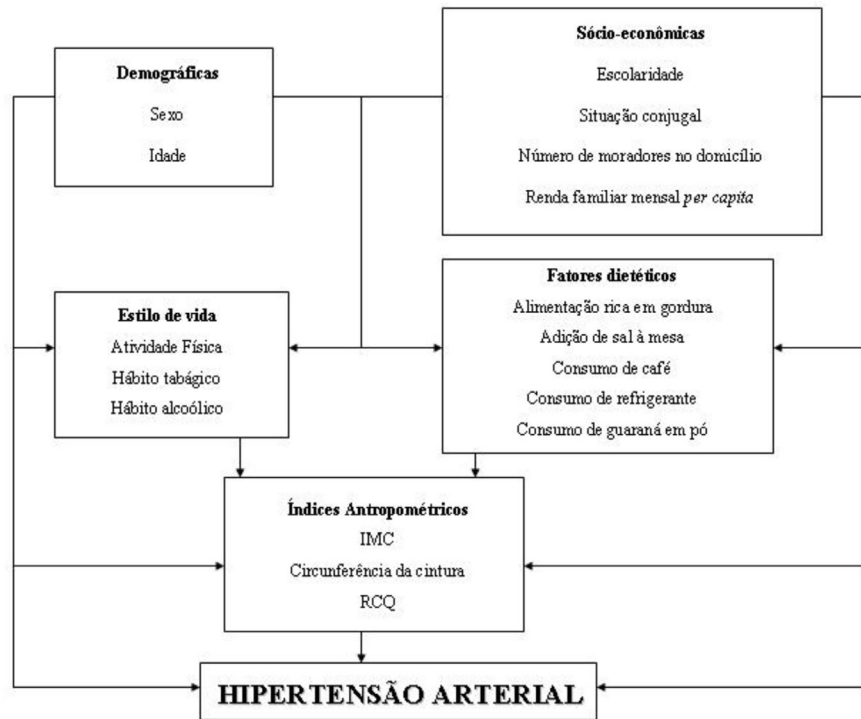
**Demográficas**

Sexo

Idade

**Sócio-econômicas**

Escolaridade

Situação conjugal

Número de moradores no domicílio

Renda familiar mensal *per capita*

**Estilo de vida**

Atividade Física

Hábito tabágico

Hábito alcoólico

**Fatores dietéticos**

Alimentação rica em gordura

Adição de sal à mesa

Consumo de café

Consumo de refrigerante

Consumo de guaraná em pó

**Índices Antropométricos**

IMC

Circunferência da cintura

RCQ

**HIPERTENSÃO ARTERIAL**